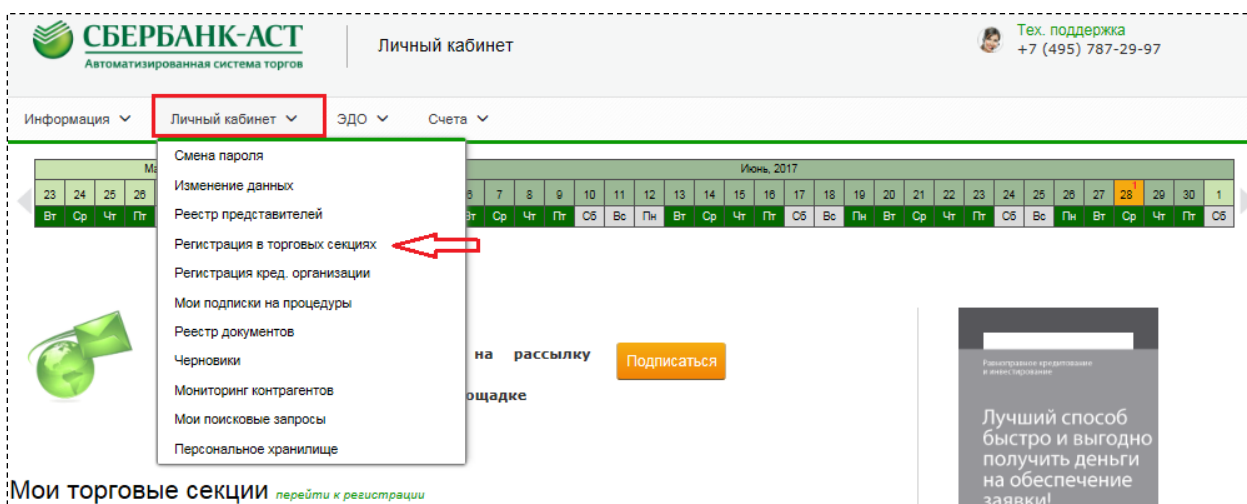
СБЕРБАНК-АСТ
Автоматизированная система торгов

Личный кабинет

Тех. поддержка
+7 (495) 787-29-97

Информация
Личный кабинет
ЭДО
Счета

Ма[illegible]

Июнь, 2017

| 23 | 24 | 25 | 26 | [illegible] | 6 | 7 | 8 | 9 | 10 | 11 | 12 | 13 | 14 | 15 | 16 | 17 | 18 | 19 | 20 | 21 | 22 | 23 | 24 | 25 | 26 | 27 | 28 | 29 | 30 | 1 |
|---|---|---|---|---|---|---|---|---|---|---|---|---|---|---|---|---|---|---|---|---|---|---|---|---|---|---|---|---|---|---|
| Вт | Ср | Чт | Пт | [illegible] | Вт | Ср | Чт | Пт | Сб | Вс | Пн | Вт | Ср | Чт | Пт | Сб | Вс | Пн | Вт | Ср | Чт | Пт | Сб | Вс | Пн | Вт | Ср | Чт | Пт | Сб |

Смена пароля
Изменение данных
Реестр представителей
Регистрация в торговых секциях
Регистрация кред. организации
Мои подписки на процедуры
Реестр документов
Черновики
Мониторинг контрагентов
Мои поисковые запросы
Персональное хранилище

на рассылку
Подписаться
площадке

Равноправное кредитование и инвестирование
Лучший способ быстро и выгодно получить деньги на обеспечение заявки!

Мои торговые секции перейти к регистрации